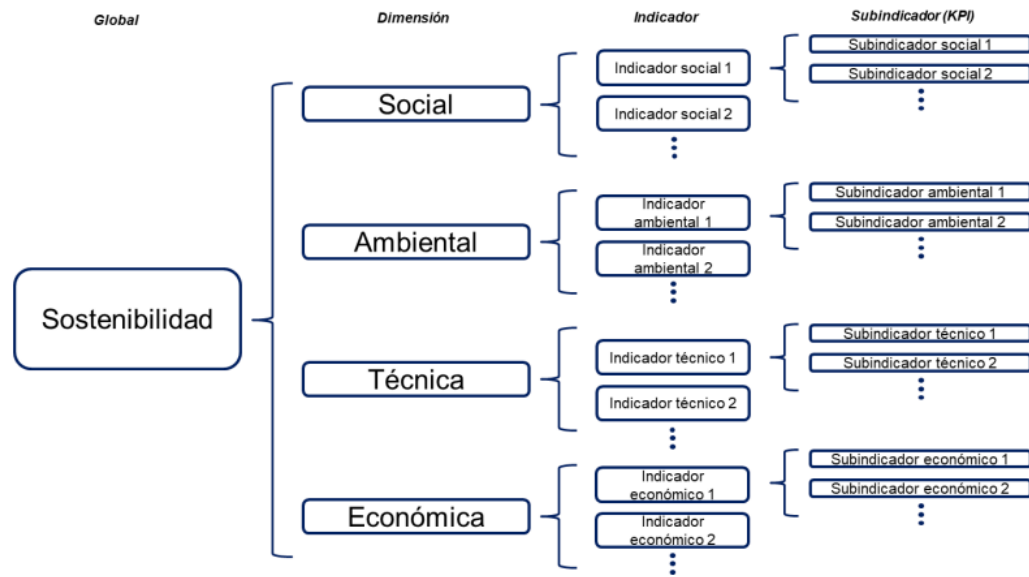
Global

Dimensión

Indicador

Subindicador (KPI)

Sostenibilidad

Social

Indicador social 1

Subindicador social 1

Subindicador social 2

Indicador social 2

Ambiental

Indicador ambiental 1

Subindicador ambiental 1

Subindicador ambiental 2

Indicador ambiental 2

Técnica

Indicador técnico 1

Subindicador técnico 1

Subindicador técnico 2

Indicador técnico 2

Económica

Indicador económico 1

Subindicador económico 1

Subindicador económico 2

Indicador económico 2